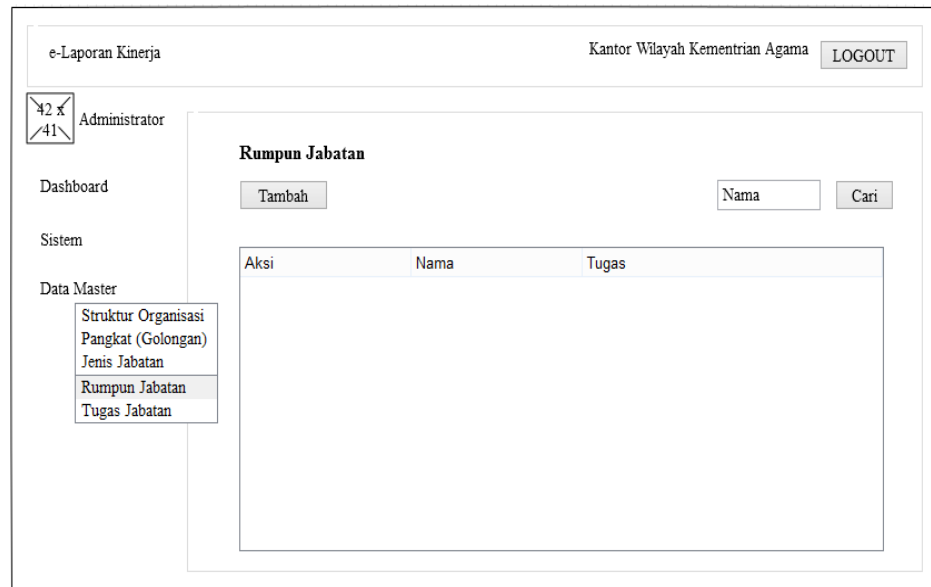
e-Laporan Kinerja

Kantor Wilayah Kementrian Agama

LOGOUT

42 x 41

Administrator

Dashboard

Sistem

Data Master

Struktur Organisasi
Pangkat (Golongan)
Jenis Jabatan
Rumpun Jabatan
Tugas Jabatan

Rumpun Jabatan

Tambah

Nama

Cari

| Aksi | Nama | Tugas |
|---|---|---|